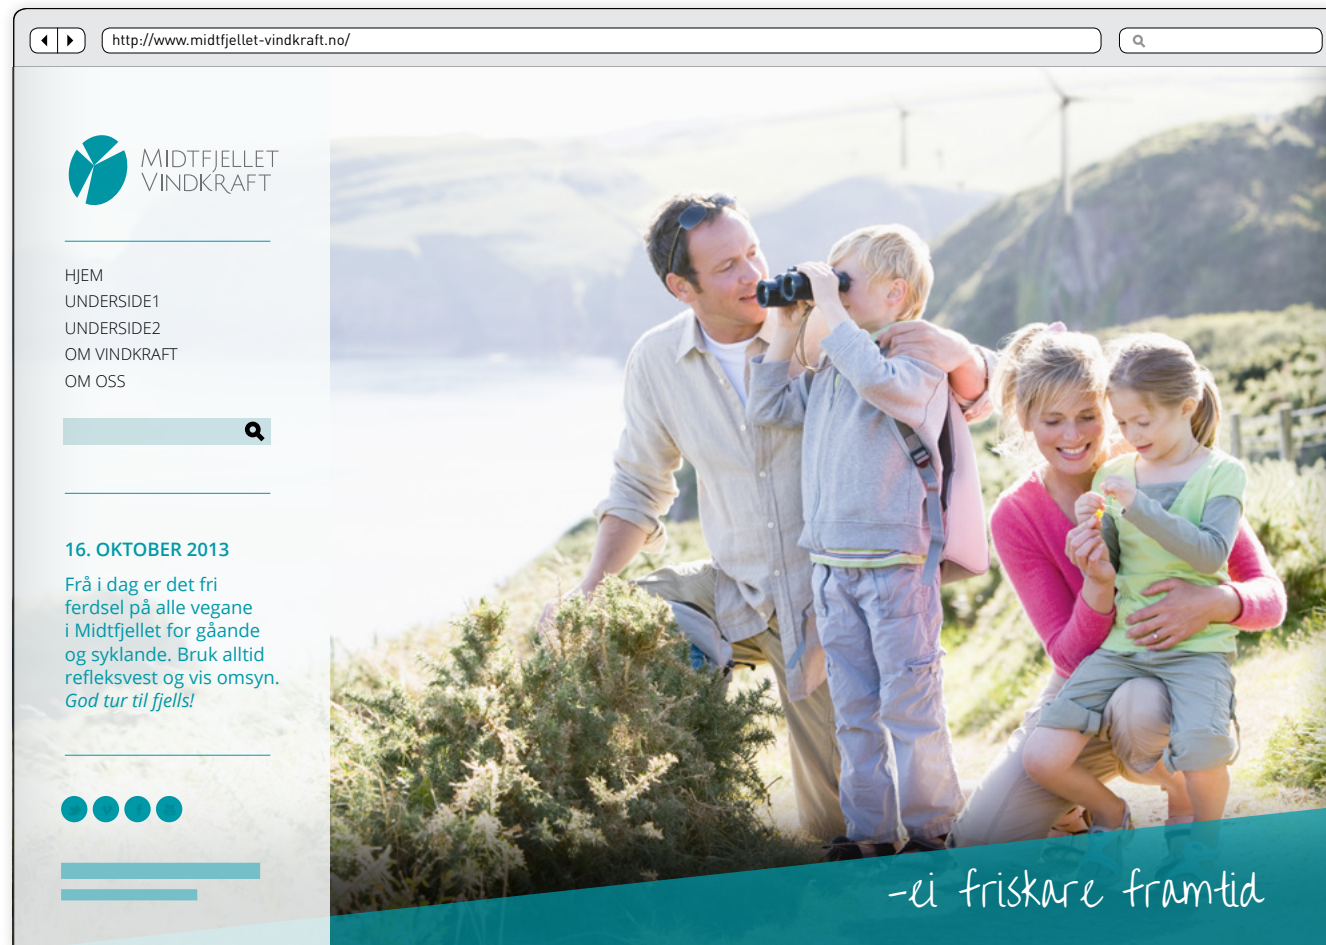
http://www.midtfjellet-vindkraft.no/

MIDTFJELLET
VINDKRAFT

HJEM
UNDERSIDE1
UNDERSIDE2
OM VINDKRAFT
OM OSS

16. OKTOBER 2013

Frå i dag er det fri ferdsel på alle vegane i Midtfjellet for gåande og syklande. Bruk alltid refleksvest og vis omsyn. *God tur til fjells!*

-ei friskare framtid